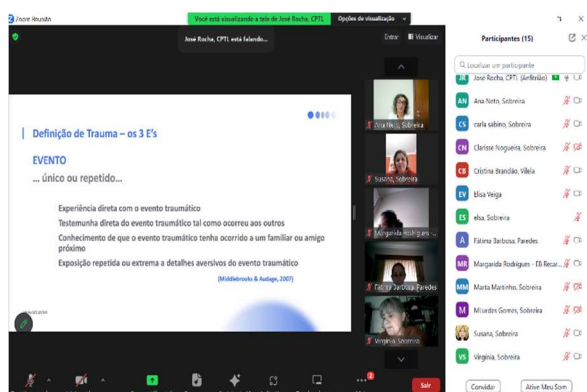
Zoom Reunião

Você está visualizando a tela de José Rocha, CPTL

Opções de visualização

José Rocha, CPTL está falando...

Entrar

Visualizar

Definição de Trauma – os 3 E's

EVENTO

... único ou repetido...

Experiência direta com o evento traumático

Testemunha direta do evento traumático tal como ocorreu aos outros

Conhecimento de que o evento traumático tenha ocorrido a um familiar ou amigo próximo

Exposição repetida ou extrema a detalhes aversivos do evento traumático

(Middlebrooks & Audage, 2007)

Ana Neto, Sobreira

Susana, Sobreira

Margarida Rodrigues

Fátima Barbosa, Paredes

Virgínia, Sobreira

Participantes (15)

Localizar um participante

José Rocha, CPTL (Anfitrião)

AN Ana Neto, Sobreira

CS carla sabino, Sobreira

CN Clarisse Nogueira, Sobreira

CB Cristina Brandão, Vilela

EV Elisa Veiga

ES elsa, Sobreira

A Fátima Barbosa, Paredes

MR Margarida Rodrigues – EB Recar...

MM Marta Martinho, Sobreira

MG Milurdes Gomes, Sobreira

Susana, Sobreira

VS Virgínia, Sobreira

Convidar

Ativar Meu Som

Sair